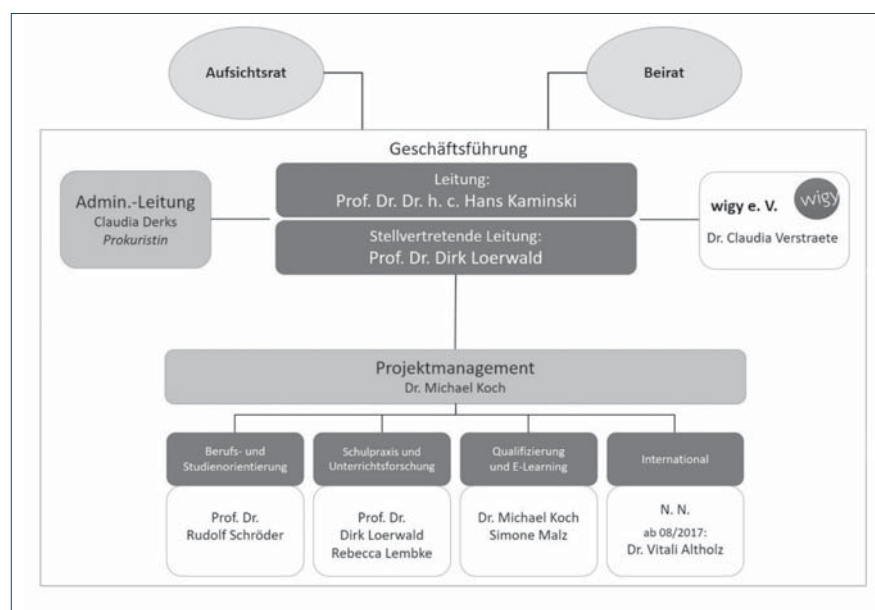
Aufsichtsrat

Beirat

Geschäftsführung

Admin.-Leitung
Claudia Derks
Prokuristin

Leitung:
Prof. Dr. Dr. h. c. Hans Kaminski

Stellvertretende Leitung:
Prof. Dr. Dirk Loerwald

wigy e. V.
wigy
Dr. Claudia Verstraete

Projektmanagement
Dr. Michael Koch

Berufs- und Studienorientierung
Prof. Dr.
Rudolf Schröder

Schulpraxis und Unterrichtsforschung
Prof. Dr.
Dirk Loerwald
Rebecca Lembke

Qualifizierung und E-Learning
Dr. Michael Koch
Simone Malz

International
N. N.
ab 08/2017:
Dr. Vitali Altholz